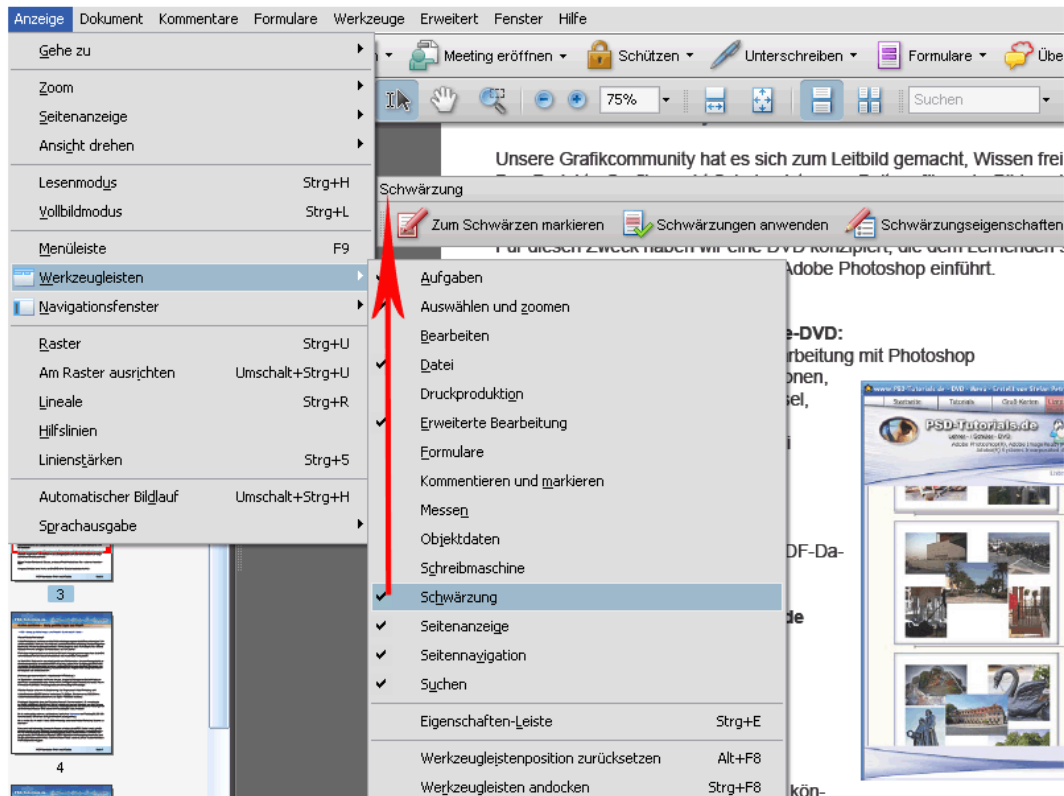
Anzeige Dokument Kommentare Formulare Werkzeuge Erweitert Fenster Hilfe

Gehe zu
Zoom
Seitenanzeige
Ansicht drehen
Lesenmodus Strg+H
Vollbildmodus Strg+L
Menüleiste F9
Werkzeugleisten
Navigationsfenster
Raster Strg+U
Am Raster ausrichten Umschalt+Strg+U
Lineale Strg+R
Hilfslinien
Linienstärken Strg+5
Automatischer Bildlauf Umschalt+Strg+H
Sprachausgabe

Meeting eröffnen Schützen Unterschreiben Formulare Übe

75% Suchen

Unsere Grafikcommunity hat es sich zum Leitbild gemacht, Wissen frei

Schwärzung
Zum Schwärzen markieren Schwärzungen anwenden Schwärzungseigenschaften

Adobe Photoshop einführt.

e-DVD:
rbeitung mit Photoshop
onen,
sel,

DF-Da-

de

kön-

Aufgaben
Auswählen und zoomen
Bearbeiten
Datei
Druckproduktion
Erweiterte Bearbeitung
Formulare
Kommentieren und markieren
Messen
Objektdaten
Schreibmaschine
Schwärzung
Seitenanzeige
Seitennavigation
Suchen
Eigenschaften-Leiste Strg+E
Werkzeugleistenposition zurücksetzen Alt+F8
Werkzeugleisten andocken Strg+F8

3
4

PSD-Tutorials.de